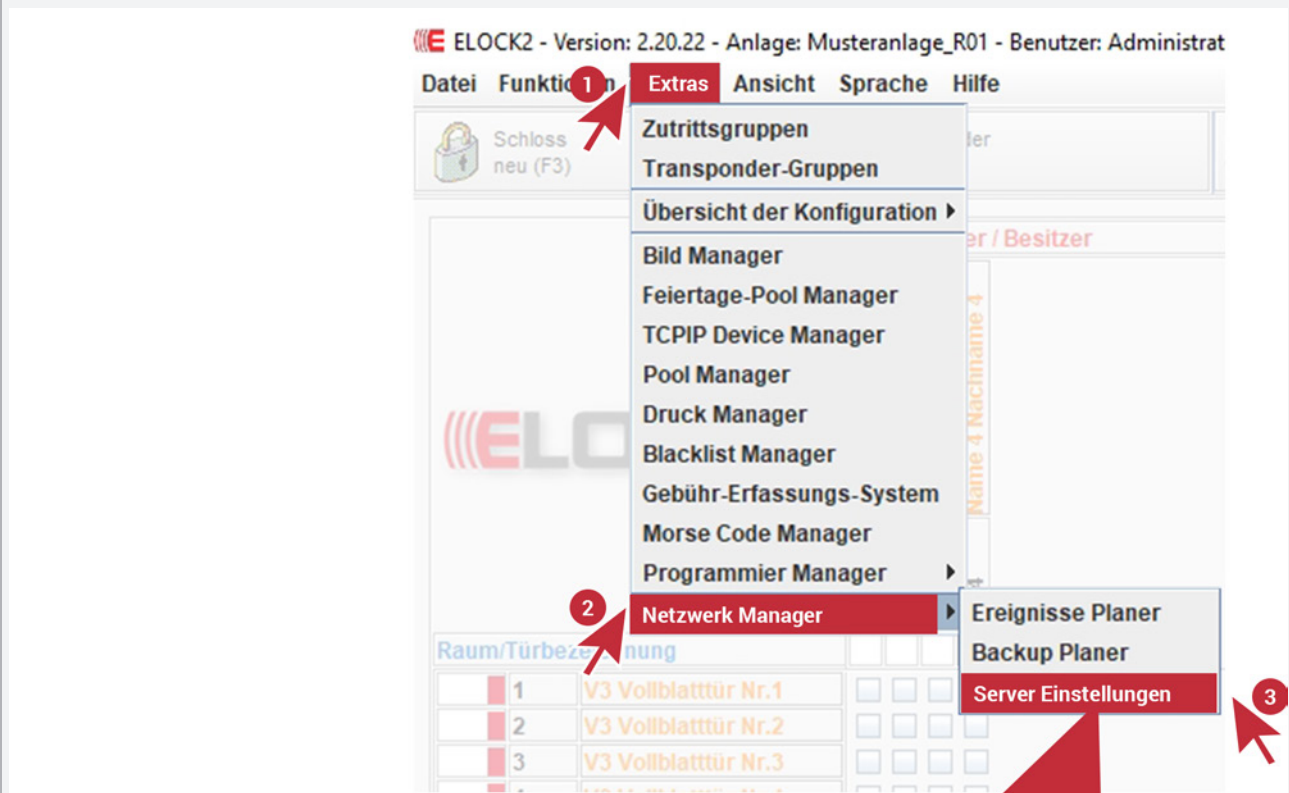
ELOCK2 - Version: 2.20.22 - Anlage: Musteranlage_R01 - Benutzer: Administrat

Datei Funktio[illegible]n 1 Extras Ansicht Sprache Hilfe

Schloss neu (F3)

Zutrittsgruppen
Transponder-Gruppen
Übersicht der Konfiguration
Bild Manager
Feiertage-Pool Manager
TCPIP Device Manager
Pool Manager
Druck Manager
Blacklist Manager
Gebühr-Erfassungs-System
Morse Code Manager
Programmier Manager
2 Netzwerk Manager

Ereignisse Planer
Backup Planer
Server Einstellungen 3

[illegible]er / Besitzer

Name 4 Nachname 4

Raum/Türbeze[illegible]nung

1 V3 Vollblatttür Nr.1
2 V3 Vollblatttür Nr.2
3 V3 Vollblatttür Nr.3